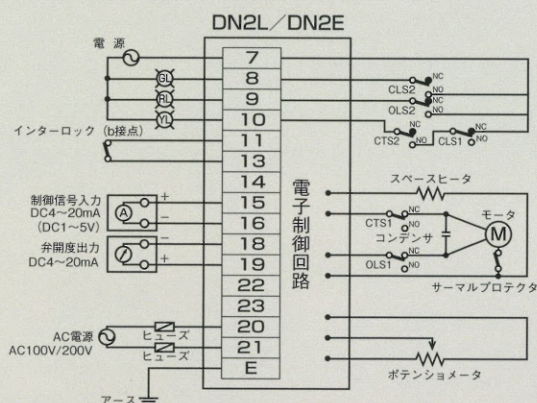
DN2L／DN2E

電源

GL
RL
YL

インターロック（b接点）

7
8
9
10
11
13
14
15
16
18
19
22
23
20
21
E

電子制御回路

NC
CLS2
NO
NC
OLS2
NO
NC
CTS2
NO
CLS1
NC
NO

制御信号入力
DC4～20mA
（DC1～5V）
A
+
−

弁開度出力
DC4～20mA
−
+

スペースヒータ
CTS1
NC
NO
コンデンサ
モータ
M
OLS1
NC
NO
サーマルプロテクタ

AC電源
AC100V/200V
ヒューズ
ヒューズ

ポテンショメータ

アース